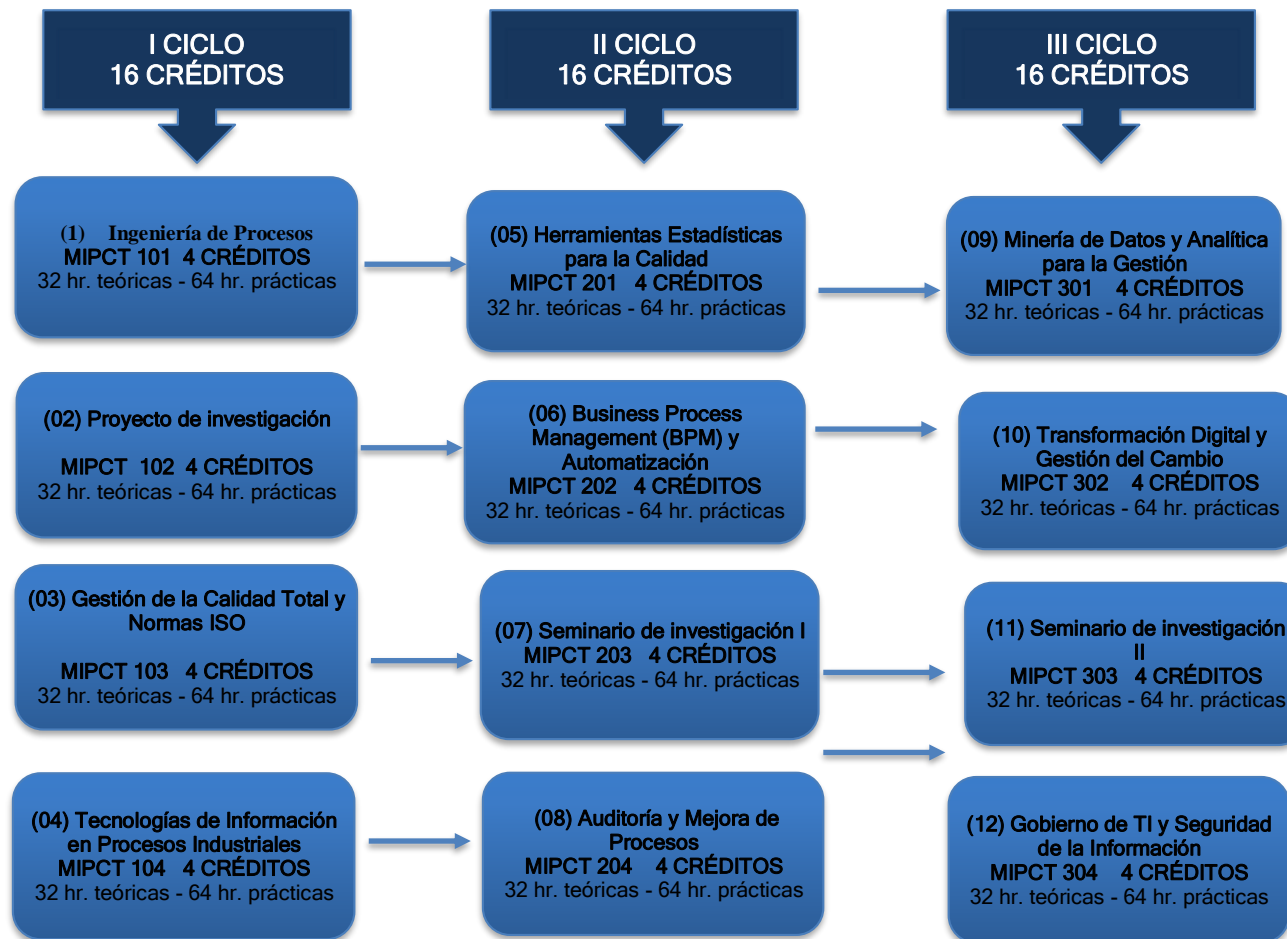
I CICLO
16 CRÉDITOS

II CICLO
16 CRÉDITOS

III CICLO
16 CRÉDITOS

(1) Ingeniería de Procesos
MIPCT 101 4 CRÉDITOS
32 hr. teóricas - 64 hr. prácticas

(02) Proyecto de investigación

MIPCT 102 4 CRÉDITOS
32 hr. teóricas - 64 hr. prácticas

(03) Gestión de la Calidad Total y Normas ISO

MIPCT 103 4 CRÉDITOS
32 hr. teóricas - 64 hr. prácticas

(04) Tecnologías de Información en Procesos Industriales
MIPCT 104 4 CRÉDITOS
32 hr. teóricas - 64 hr. prácticas

(05) Herramientas Estadísticas para la Calidad
MIPCT 201 4 CRÉDITOS
32 hr. teóricas - 64 hr. prácticas

(06) Business Process Management (BPM) y Automatización
MIPCT 202 4 CRÉDITOS
32 hr. teóricas - 64 hr. prácticas

(07) Seminario de investigación I
MIPCT 203 4 CRÉDITOS
32 hr. teóricas - 64 hr. prácticas

(08) Auditoría y Mejora de Procesos
MIPCT 204 4 CRÉDITOS
32 hr. teóricas - 64 hr. prácticas

(09) Minería de Datos y Analítica para la Gestión
MIPCT 301 4 CRÉDITOS
32 hr. teóricas - 64 hr. prácticas

(10) Transformación Digital y Gestión del Cambio
MIPCT 302 4 CRÉDITOS
32 hr. teóricas - 64 hr. prácticas

(11) Seminario de investigación II
MIPCT 303 4 CRÉDITOS
32 hr. teóricas - 64 hr. prácticas

(12) Gobierno de TI y Seguridad de la Información
MIPCT 304 4 CRÉDITOS
32 hr. teóricas - 64 hr. prácticas